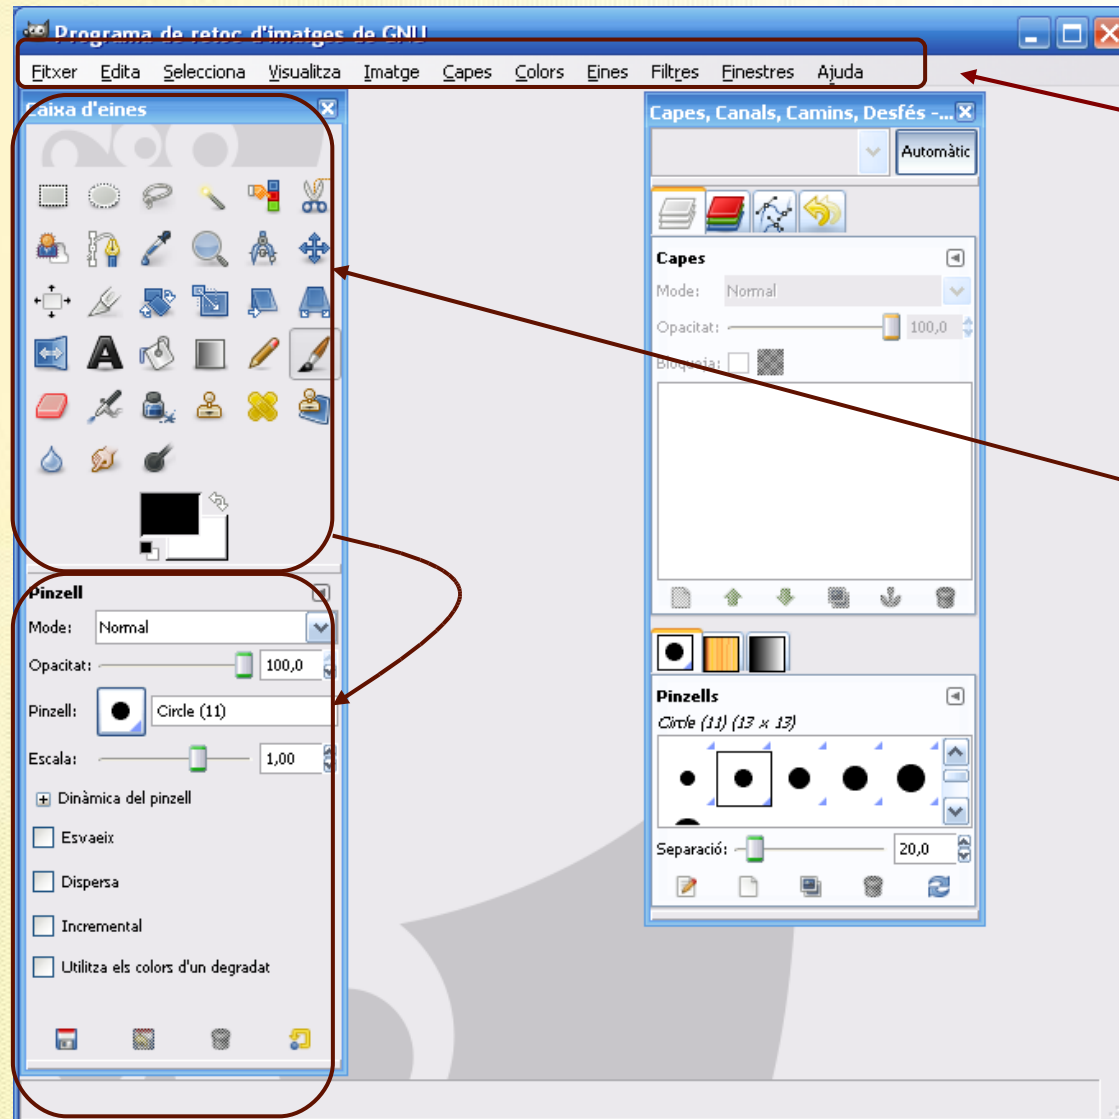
Programa de retoc d'imatges de GNU

Fitxer Edita Selecciona Visualitza Imatge Capes Colors Eines Filtres Finestres Ajuda

Caixa d'eines

Pinzell
Mode: Normal
Opacitat: 100,0
Pinzell: Circle (11)
Escala: 1,00
Dinàmica del pinzell
Esvaeix
Dispersa
Incremental
Utilitza els colors d'un degradat

Capes, Canals, Camins, Desfés -...
Automàtic
Capes
Mode: Normal
Opacitat: 100,0
Bloqueja:

Pinzells
Circle (11) (13 × 13)
Separació: 20,0